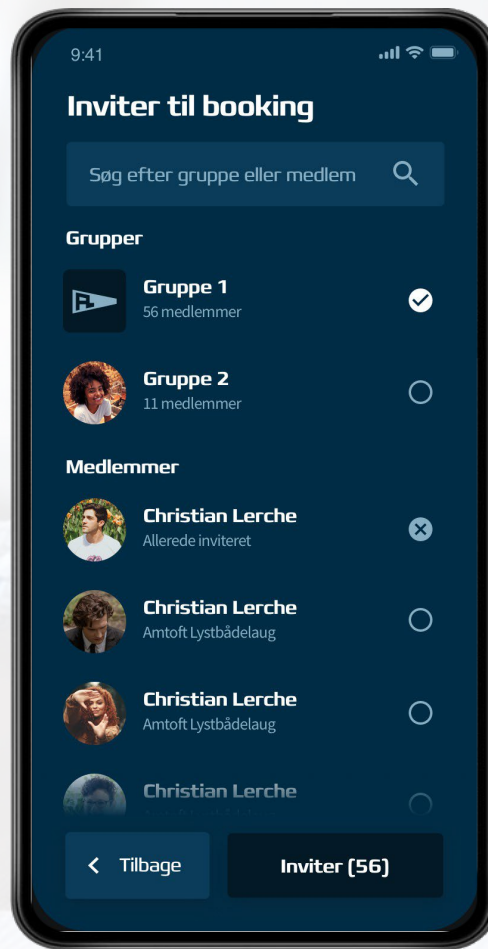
9:41

Inviter til booking

Søg efter gruppe eller medlem

Grupper

Gruppe 1
56 medlemmer

Gruppe 2
11 medlemmer

Medlemmer

Christian Lerche
Allerede inviteret

Christian Lerche
Amtoft Lystbådelaug

Christian Lerche
Amtoft Lystbådelaug

Christian Lerche
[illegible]

Tilbage

Inviter (56)